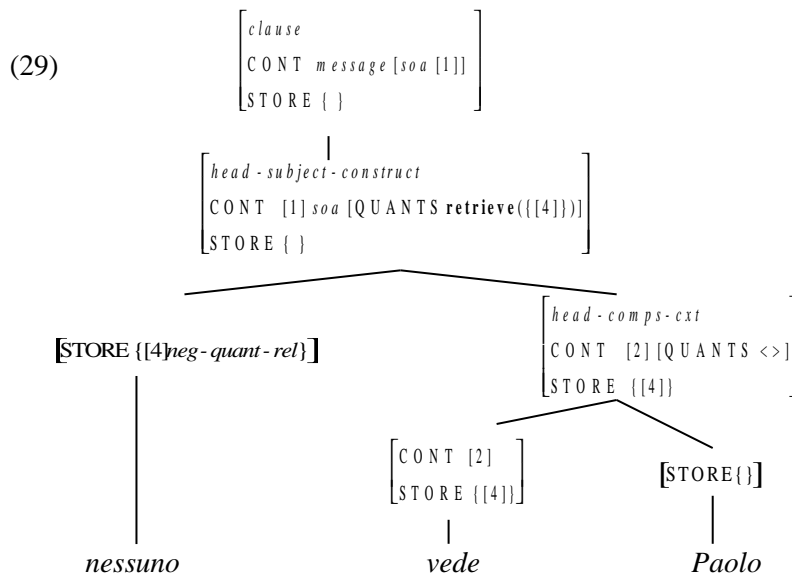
(29)

$\begin{bmatrix} clause \\ \text{CONT } message\,[soa\,[1]] \\ \text{STORE } \{\ \} \end{bmatrix}$

$\begin{bmatrix} head\text{-}subject\text{-}construct \\ \text{CONT } [1]\,soa\,[\text{QUANTS } \textbf{retrieve}(\{[4]\})] \\ \text{STORE } \{\ \} \end{bmatrix}$

$[\text{STORE } \{[4] neg\text{-}quant\text{-}rel\}]$

$\begin{bmatrix} head\text{-}comps\text{-}cxt \\ \text{CONT } [2]\,[\text{QUANTS } \langle\rangle] \\ \text{STORE } \{[4]\} \end{bmatrix}$

$\begin{bmatrix} \text{CONT } [2] \\ \text{STORE } \{[4]\} \end{bmatrix}$

$[\text{STORE}\{\}]$

nessuno vede Paolo